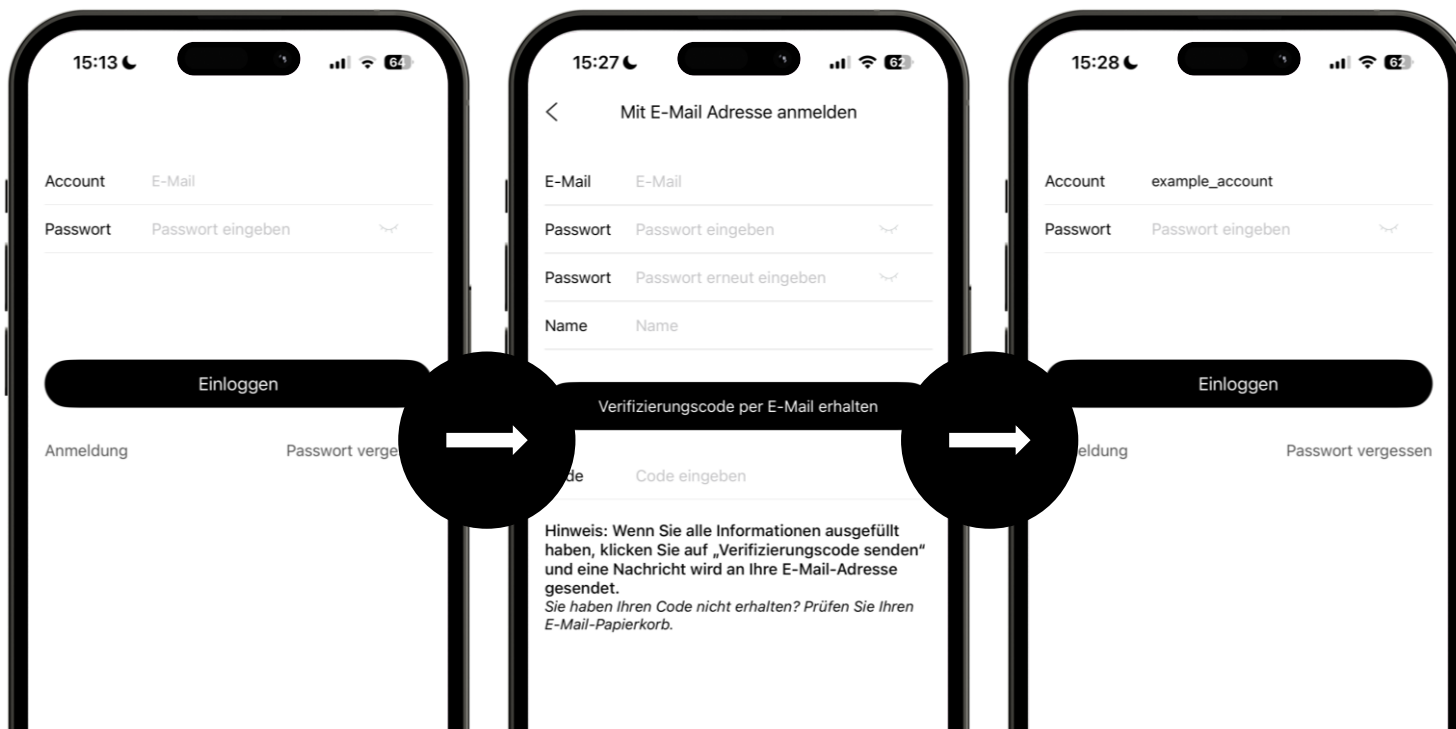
15:13 64

Account E-Mail

Passwort Passwort eingeben

Einloggen

Anmeldung Passwort verge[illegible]

15:27 62

Mit E-Mail Adresse anmelden

E-Mail E-Mail

Passwort Passwort eingeben

Passwort Passwort erneut eingeben

Name Name

Verifizierungscode per E-Mail erhalten

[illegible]de Code eingeben

Hinweis: Wenn Sie alle Informationen ausgefüllt haben, klicken Sie auf „Verifizierungscode senden“ und eine Nachricht wird an Ihre E-Mail-Adresse gesendet.

*Sie haben Ihren Code nicht erhalten? Prüfen Sie Ihren E-Mail-Papierkorb.*

15:28 62

Account example_account

Passwort Passwort eingeben

Einloggen

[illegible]eldung Passwort vergessen